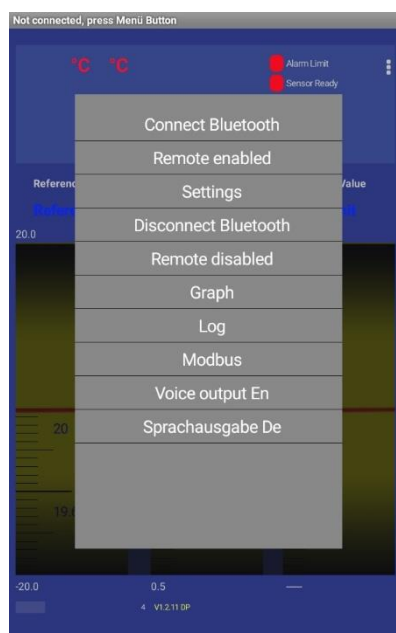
Not connected, press Menü Button

°C °C

Alarm Limit

Sensor Ready

Referenc

Value

20.0

Connect Bluetooth

Remote enabled

Settings

Disconnect Bluetooth

Remote disabled

Graph

Log

Modbus

Voice output En

Sprachausgabe De

20

19.

-20.0

0.5

4 V1.2.11 DP